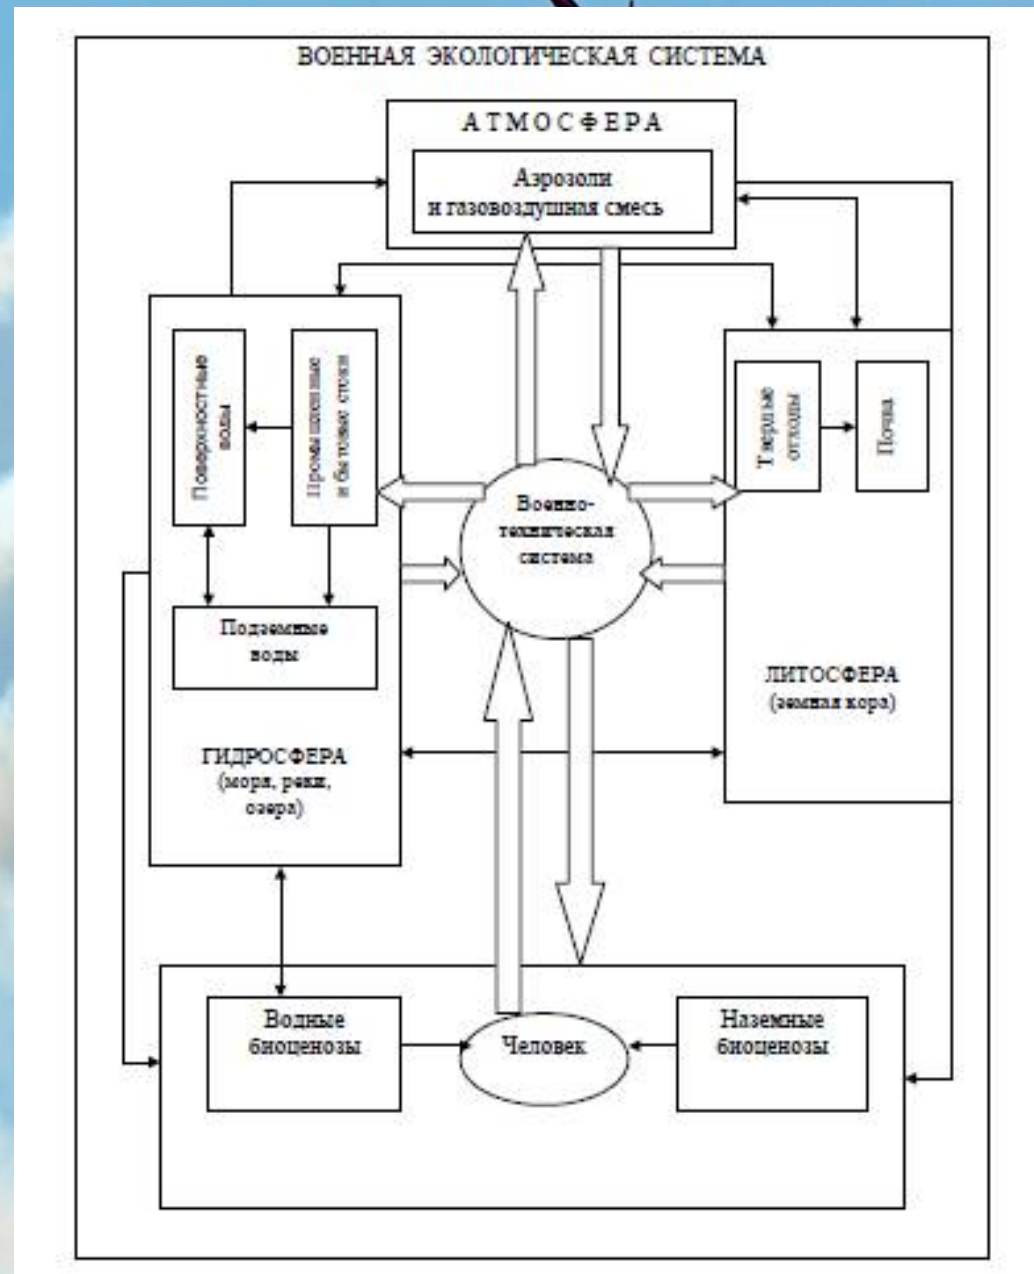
ВОЕННАЯ ЭКОЛОГИЧЕСКАЯ СИСТЕМА

АТМОСФЕРА

Аэрозоли и газовоздушная смесь

Поверхностные воды

Промышленные и бытовые стоки

Подземные воды

ГИДРОСФЕРА (моря, реки, озера)

Военно-техническая система

Твердые отходы

Почва

ЛИТОСФЕРА (земная кора)

Водные биоценозы

Человек

Наземные биоценозы